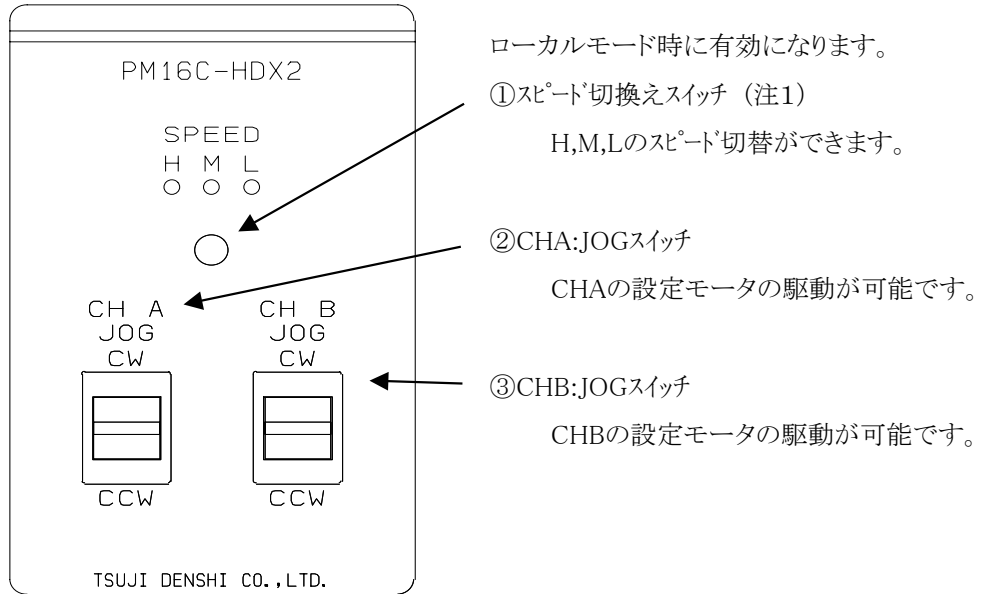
PM16C-HDX2

SPEED
H M L

CH A
JOG
CW

CCW

CH B
JOG
CW

CCW

TSUJI DENSHI CO.,LTD.

ローカルモード時に有効になります。

①ｽﾋﾟｰﾄﾞ切換えｽｲｯﾁ（注1）

H,M,Lのｽﾋﾟｰﾄﾞ切替ができます。

②CHA:JOGｽｲｯﾁ

CHAの設定モータの駆動が可能です。

③CHB:JOGｽｲｯﾁ

CHBの設定モータの駆動が可能です。